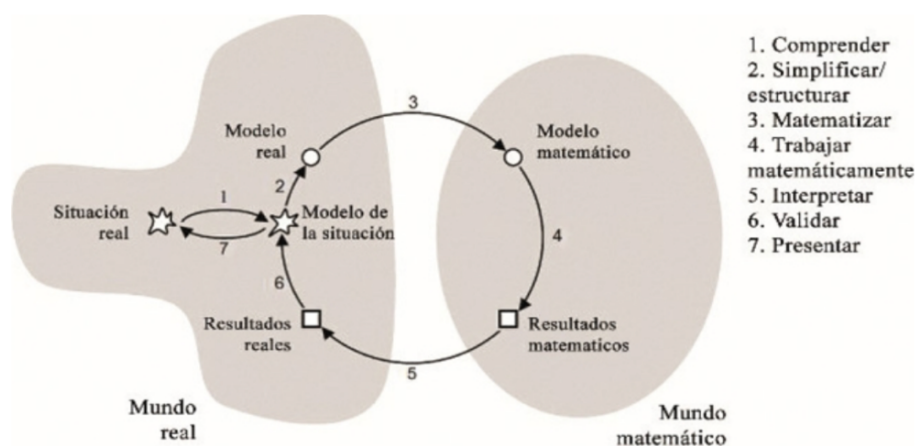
Modelo real

3

Modelo matemático

Situación real

1

7

2

Modelo de la situación

4

6

Resultados reales

Resultados matematicos

5

Mundo real

Mundo matemático

1. Comprender
2. Simplificar/ estructurar
3. Matematizar
4. Trabajar matemáticamente
5. Interpretar
6. Validar
7. Presentar